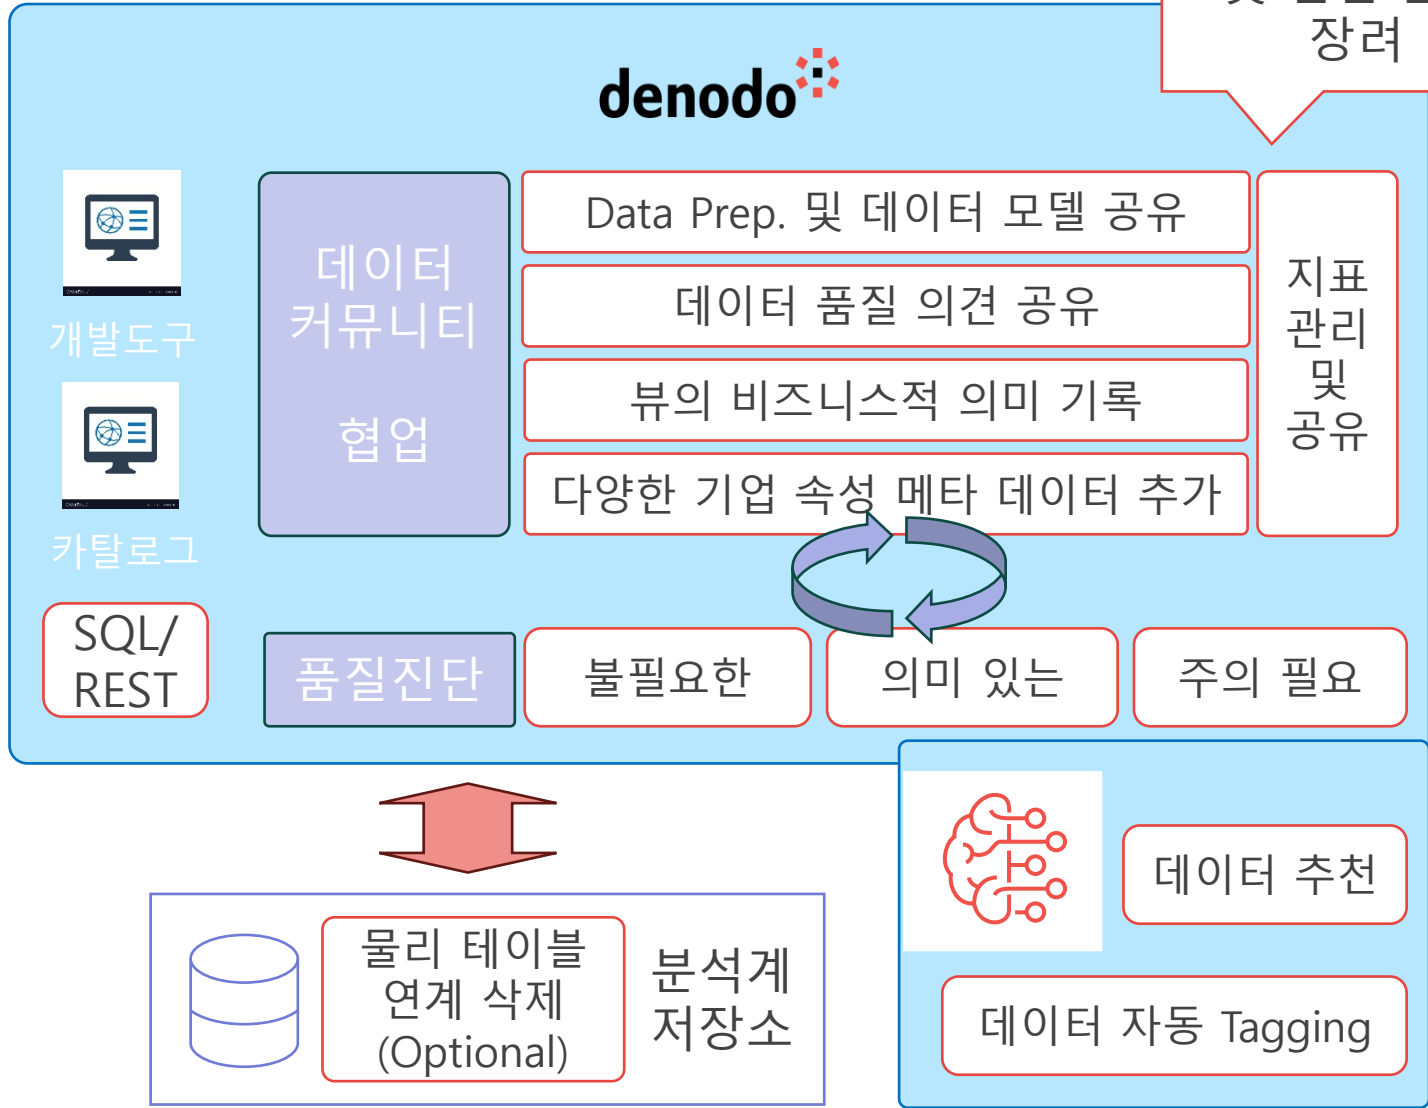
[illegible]
장려

denodo

데이터
커뮤니티

협업

Data Prep. 및 데이터 모델 공유

데이터 품질 의견 공유

뷰의 비즈니스적 의미 기록

다양한 기업 속성 메타 데이터 추가

지표
관리
및
공유

개발도구

카탈로그

SQL/
REST

품질진단

불필요한

의미 있는

주의 필요

물리 테이블
연계 삭제
(Optional)

분석계
저장소

데이터 추천

데이터 자동 Tagging